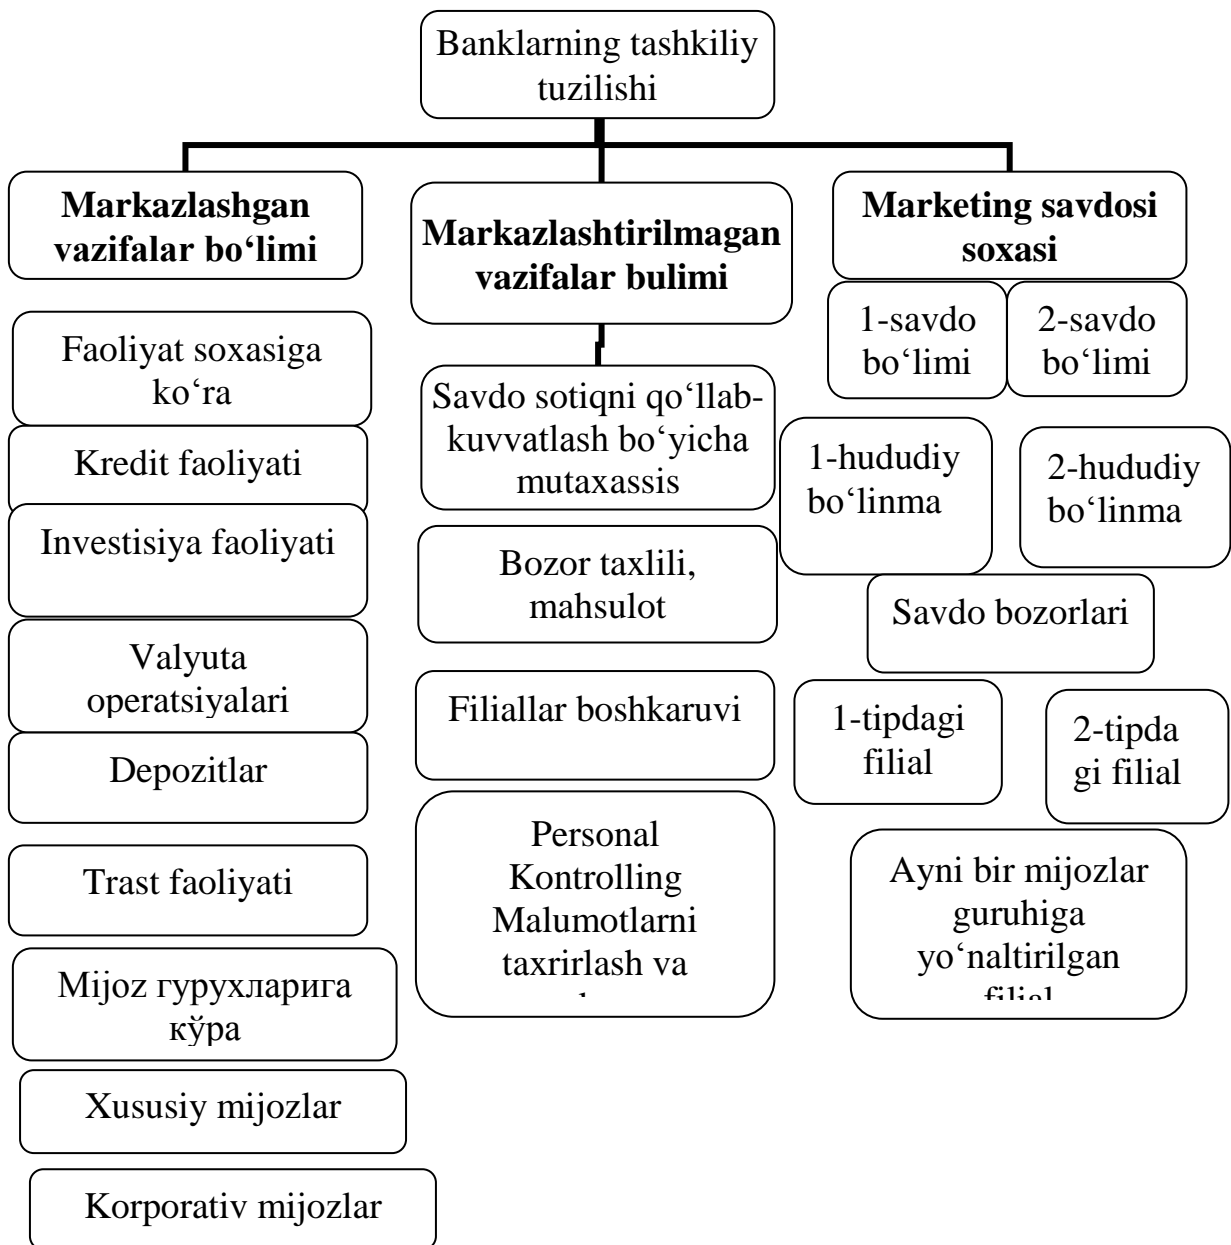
Banklarning tashkiliy tuzilishi

**Markazlashgan vazifalar bo‘limi**

Faoliyat soxasiga ko‘ra

Kredit faoliyati

Investisiya faoliyati

Valyuta operatsiyalari

Depozitlar

Trast faoliyati

Мijoz гурухларига кўра

Xususiy mijozlar

Korporativ mijozlar

**Markazlashtirilmagan vazifalar bulimi**

Savdo sotiqni qo‘llab-kuvvatlash bo‘yicha mutaxassis

Bozor taxlili, mahsulot

Filiallar boshkaruvi

Personal Kontrolling Malumotlarni taxrirlash va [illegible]

**Marketing savdosi soxasi**

1-savdo bo‘limi

2-savdo bo‘limi

1-hududiy bo‘linma

2-hududiy bo‘linma

Savdo bozorlari

1-tipdagi filial

2-tipdagi filial

Ayni bir mijozlar guruhiga yo‘naltirilgan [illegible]